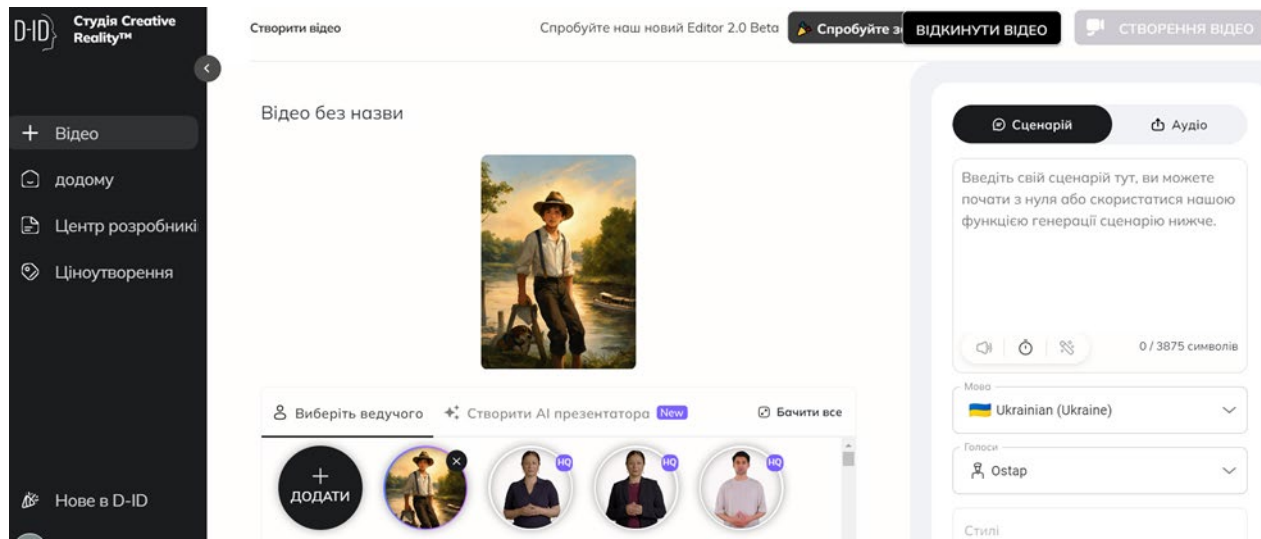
D-ID Студія Creative Reality™

+ Відео
додому
Центр розробникі
Ціноутворення

Нове в D-ID

Створити відео

Спробуйте наш новий Editor 2.0 Beta
Спробуйте з
ВІДКИНУТИ ВІДЕО
СТВОРЕННЯ ВІДЕО

Відео без назви

Виберіть ведучого
Створити AI презентатора New
Бачити все

+ ДОДАТИ
HQ
HQ
HQ

Сценарій
Аудіо

Введіть свій сценарій тут, ви можете почати з нуля або скористатися нашою функцією генерації сценарію нижче.

0 / 3875 символів

Мова
Ukrainian (Ukraine)

Голоси
Ostap

Стилі